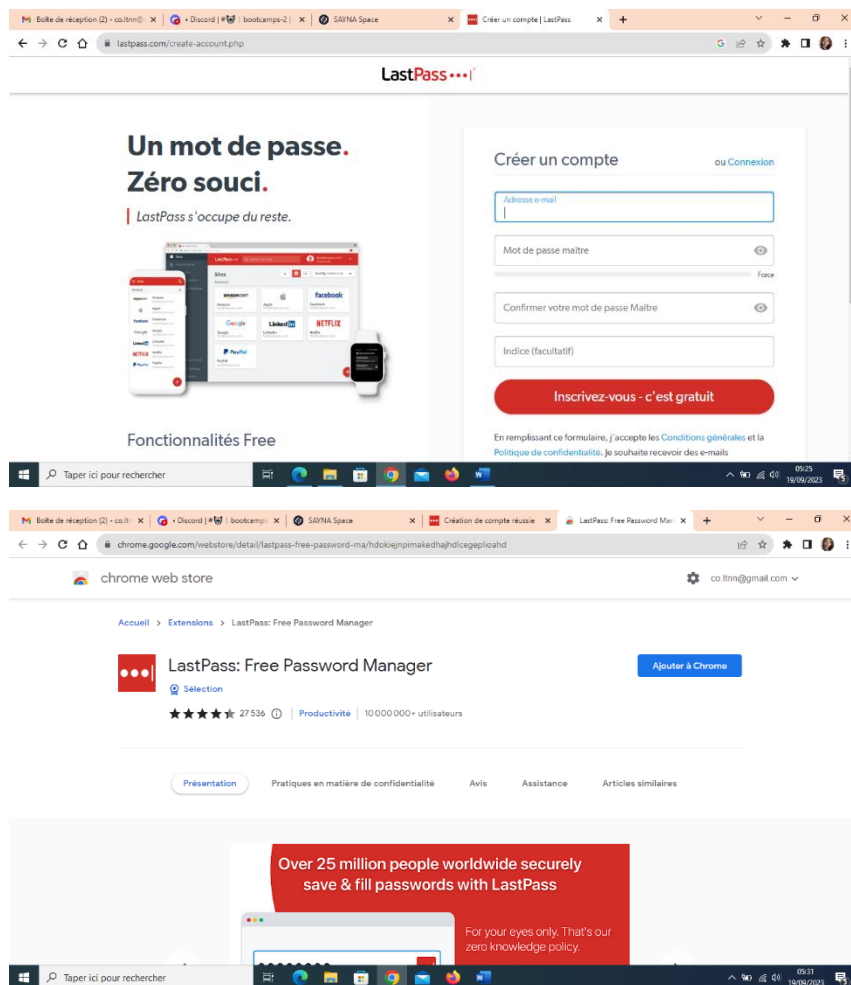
Boîte de réception (2) - co.ltn@ × • Discord | #🐱 | bootcamps-2 | × SAYNA Space × Créer un compte | LastPass × +

lastpass.com/create-account.php

LastPass •••|

Un mot de passe.
Zéro souci.

LastPass s'occupe du reste.

Fonctionnalités Free

Créer un compte ou Connexion

Adresse e-mail

Mot de passe maître

Force

Confirmer votre mot de passe Maître

Indice (facultatif)

Inscrivez-vous - c'est gratuit

En remplissant ce formulaire, j'accepte les Conditions générales et la Politique de confidentialité. Je souhaite recevoir des e-mails

Taper ici pour rechercher

05:25
19/09/2023

Boîte de réception (2) - co.lt × • Discord | #🐱 | bootcamps × SAYNA Space × Création de compte réussie × LastPass: Free Password Man × +

chrome.google.com/webstore/detail/lastpass-free-password-ma/hdokiejnpimakedhajhdlcegeplioahd

chrome web store

co.ltnn@gmail.com

Accueil > Extensions > LastPass: Free Password Manager

LastPass: Free Password Manager

Sélection

27 536 | Productivité | 10 000 000+ utilisateurs

Ajouter à Chrome

Présentation Pratiques en matière de confidentialité Avis Assistance Articles similaires

Over 25 million people worldwide securely save & fill passwords with LastPass

For your eyes only. That's our zero knowledge policy.

Taper ici pour rechercher

05:31
19/09/2023